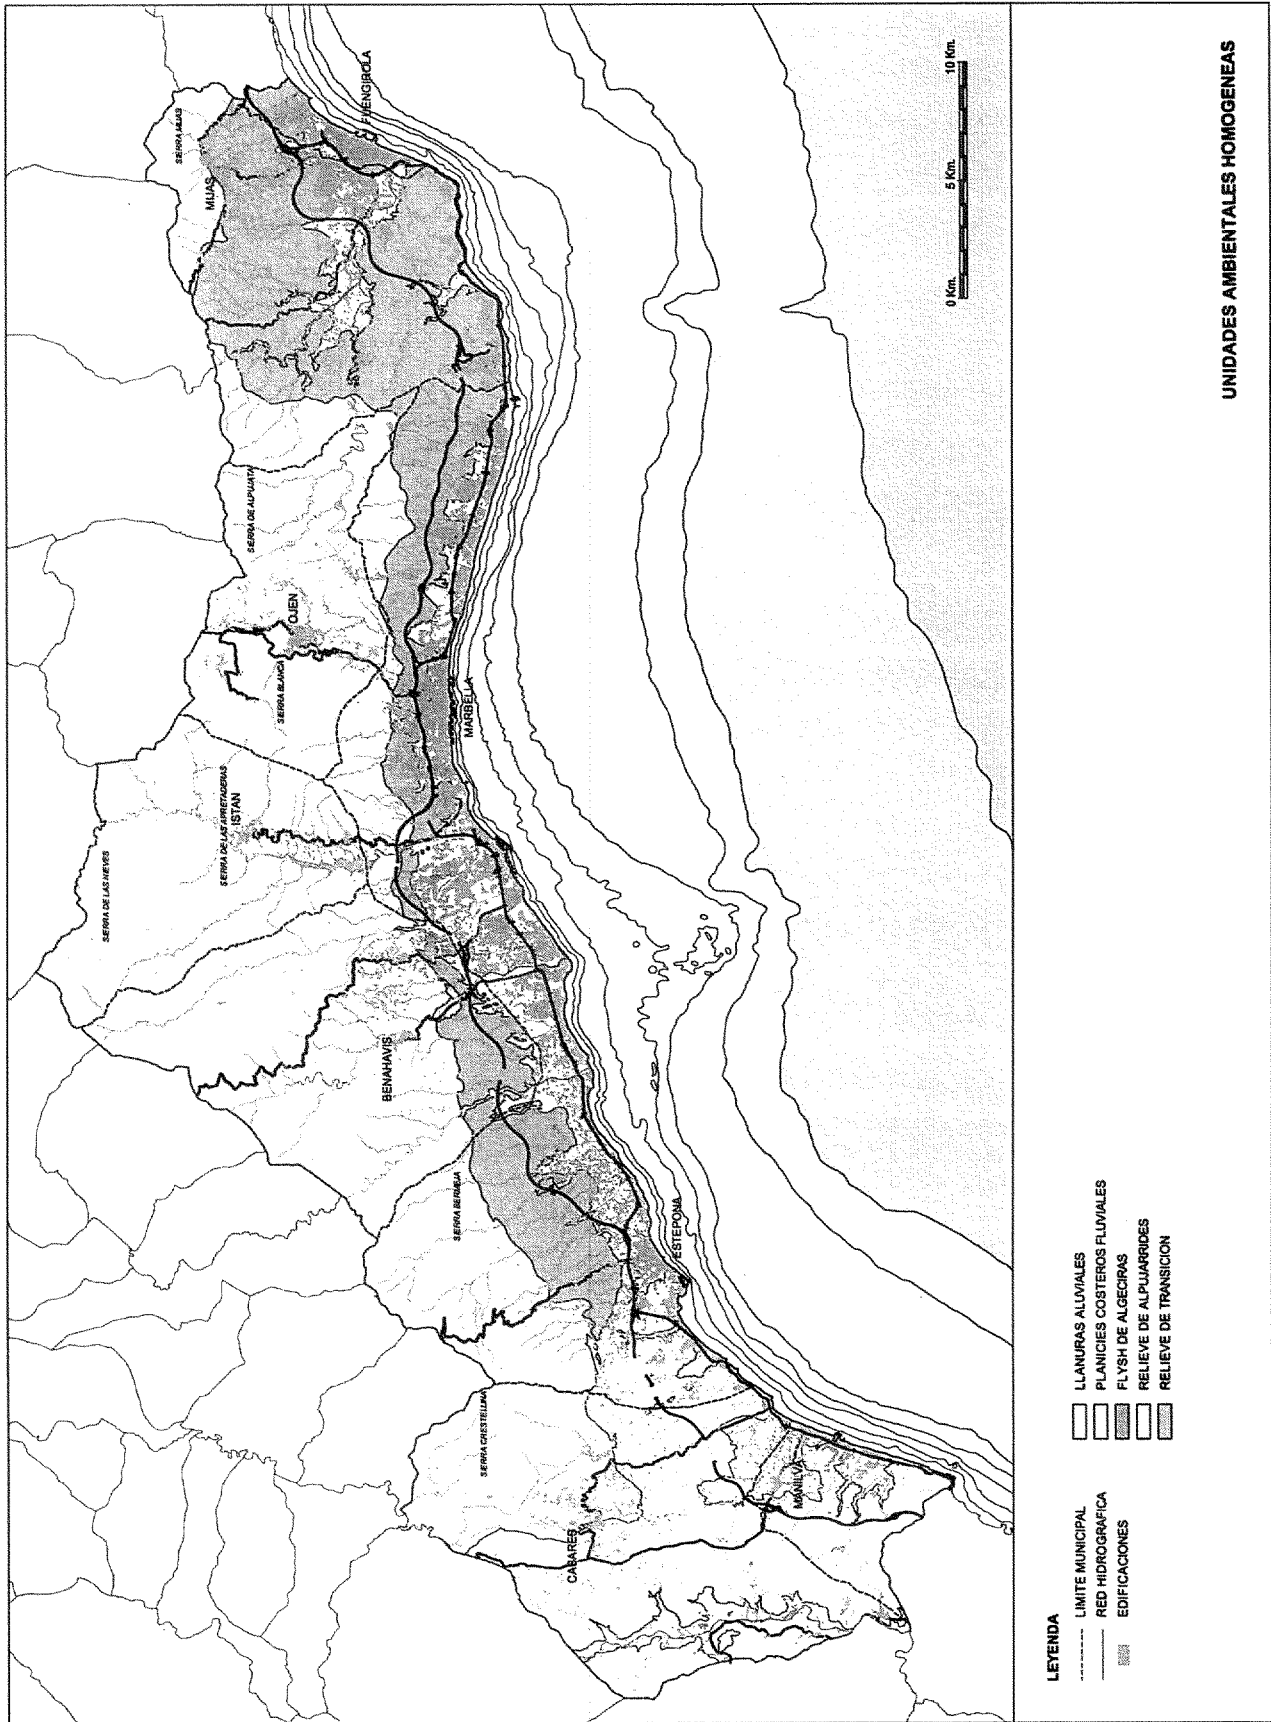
UNIDADES AMBIENTALES HOMOGENEAS

0 Km. 5 Km. 10 Km.

FUENGIROLA
SIERRA MIJAS
MIJAS
SIERRA DE ALPUJATA
OJEN
SIERRA BLANCA
MARBELLA
SIERRA DE LAS APRETADERAS
ISTAN
SIERRA DE LAS NIEVES
BENAHAVIS
SIERRA BERMEJA
ESTEPONA
SIERRA CRESTELLINA
CASARES
MANILVA

LEYENDA
LIMITE MUNICIPAL
RED HIDROGRAFICA
EDIFICACIONES
LLANURAS ALUVIALES
PLANICIES COSTEROS FLUVIALES
FLYSH DE ALGECIRAS
RELIEVE DE ALPUJARRIDES
RELIEVE DE TRANSICION